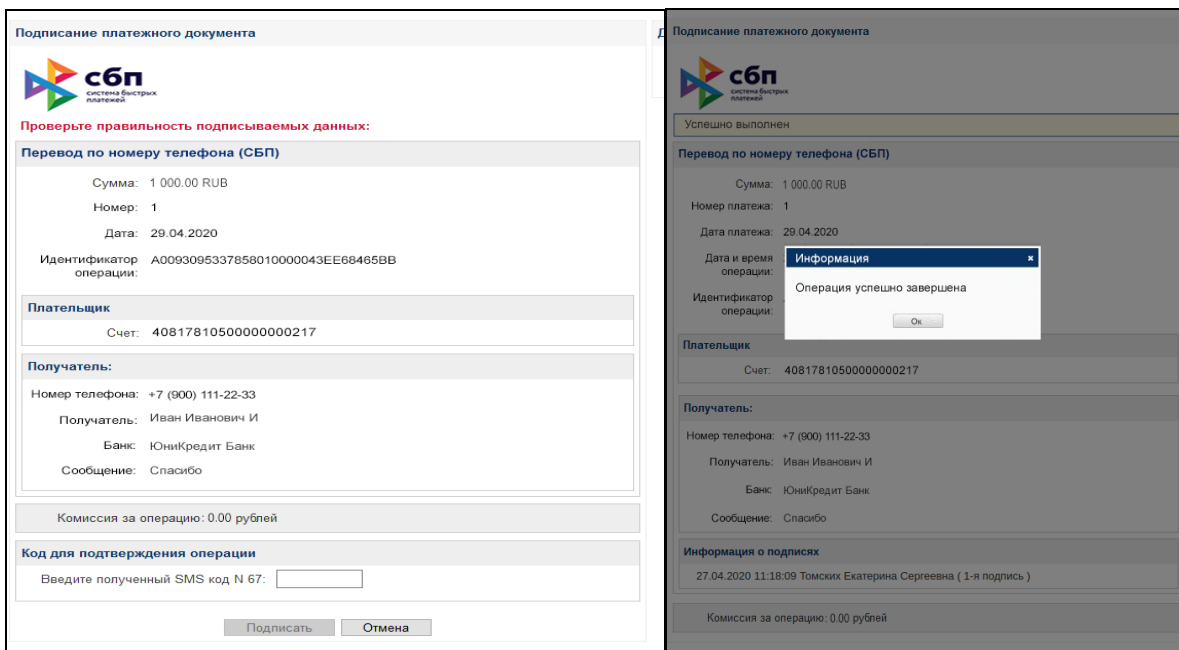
Подписание платежного документа

сбп
система быстрых платежей

Проверьте правильность подписываемых данных:

Перевод по номеру телефона (СБП)

Сумма: 1 000.00 RUB

Номер: 1

Дата: 29.04.2020

Идентификатор операции: A0093095337858010000043EE68465BB

Плательщик

Счет: 40817810500000000217

Получатель:

Номер телефона: +7 (900) 111-22-33

Получатель: Иван Иванович И

Банк: ЮниКредит Банк

Сообщение: Спасибо

Комиссия за операцию: 0.00 рублей

Код для подтверждения операции

Введите полученный SMS код N 67:

Подписать Отмена

Д

Подписание платежного документа

сбп
система быстрых платежей

Успешно выполнен

Перевод по номеру телефона (СБП)

Сумма: 1 000.00 RUB

Номер платежа: 1

Дата платежа: 29.04.2020

Дата и время операции:

Идентификатор операции:

Информация ×

Операция успешно завершена

Ок

Плательщик

Счет: 40817810500000000217

Получатель:

Номер телефона: +7 (900) 111-22-33

Получатель: Иван Иванович И

Банк: ЮниКредит Банк

Сообщение: Спасибо

Информация о подписях

27.04.2020 11:18:09 Томских Екатерина Сергеевна ( 1-я подпись )

Комиссия за операцию: 0.00 рублей